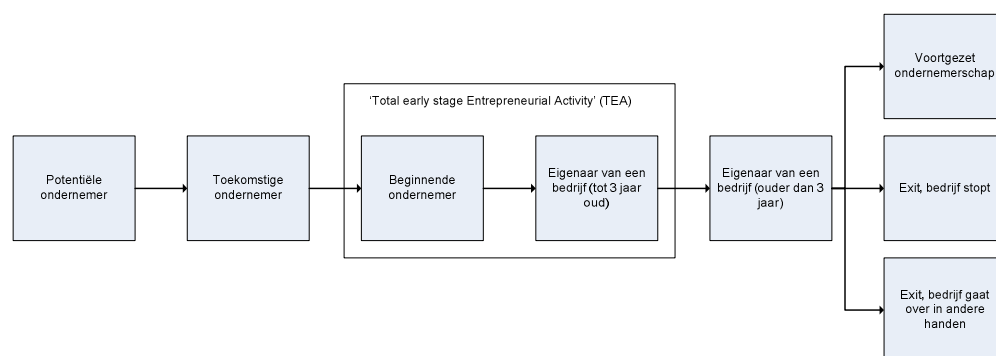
Potentiële ondernemer

Toekomstige ondernemer

'Total early stage Entrepreneurial Activity' (TEA)

Beginnende ondernemer

Eigenaar van een bedrijf (tot 3 jaar oud)

Eigenaar van een bedrijf (ouder dan 3 jaar)

Voortgezet ondernemerschap

Exit, bedrijf stopt

Exit, bedrijf gaat over in andere handen